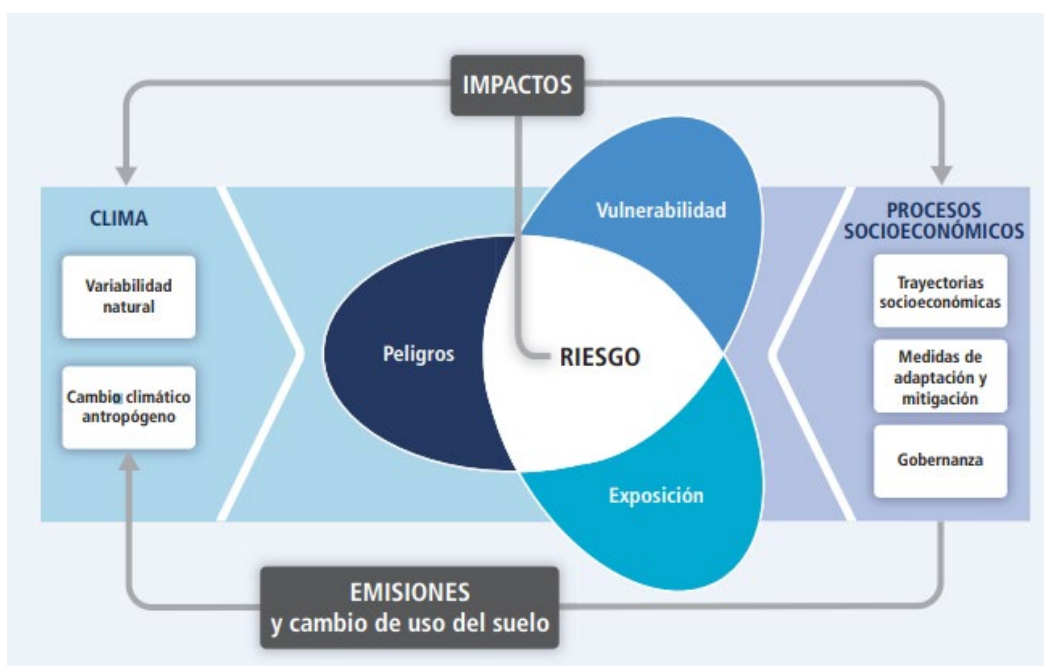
IMPACTOS

CLIMA

Variabilidad natural

Cambio climático antropógeno

Vulnerabilidad

Peligros

RIESGO

Exposición

PROCESOS SOCIOECONÓMICOS

Trayectorias socioeconómicas

Medidas de adaptación y mitigación

Gobernanza

EMISIONES
y cambio de uso del suelo